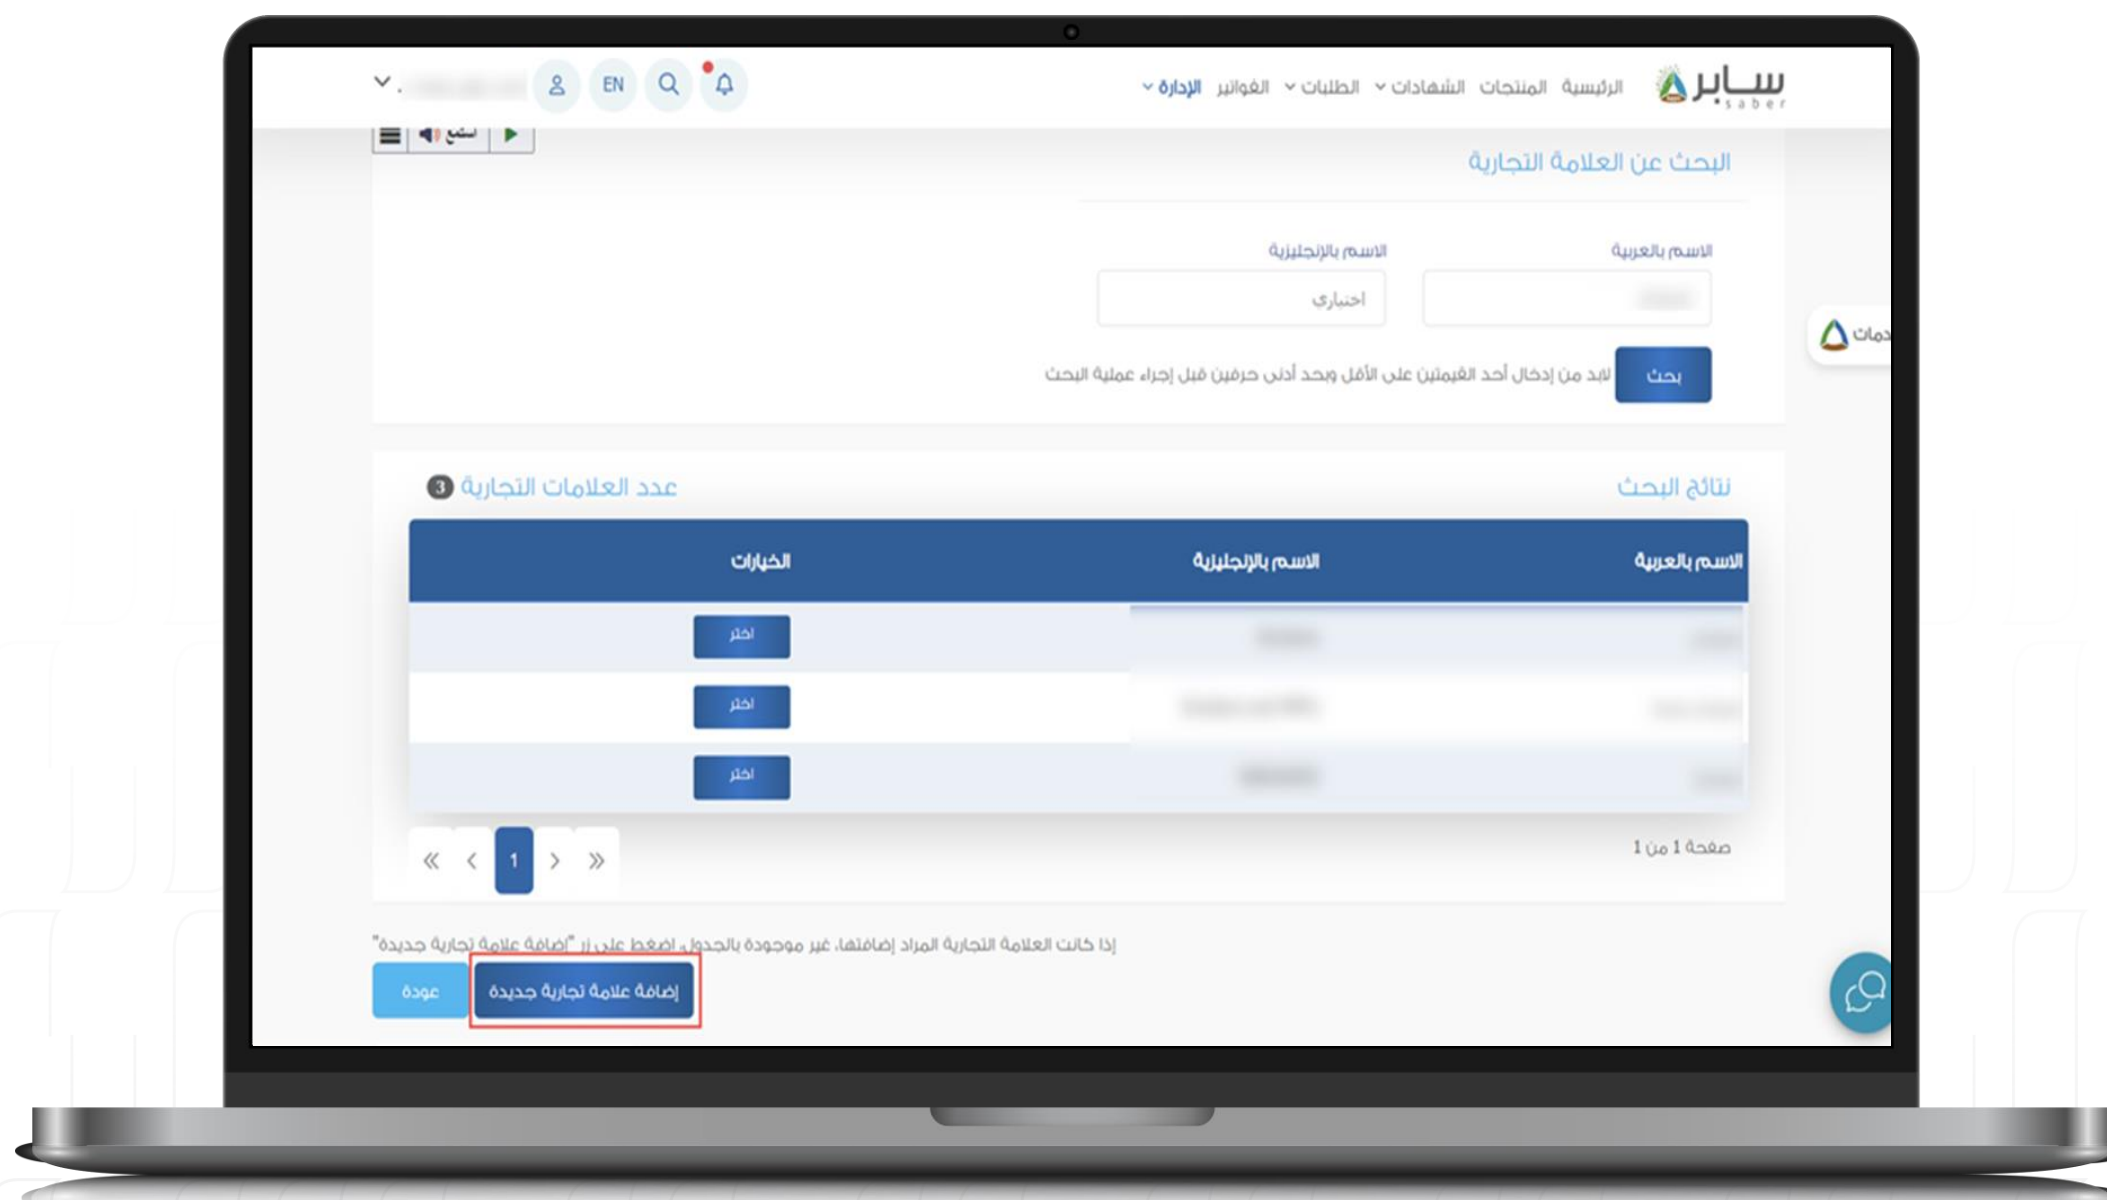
سابر saber

الرئيسية المنتجات الشهادات الطلبات الفواتير الإدارة

EN

استمع

البحث عن العلامة التجارية

الاسم بالعربية

الاسم بالإنجليزية

اختبارى

بحث

لابد من إدخال أحد القيمتين على الأقل وبحد أدنى حرفين قبل إجراء عملية البحث

خدمات

نتائج البحث

عدد العلامات التجارية 3

| الاسم بالعربية | الاسم بالإنجليزية | الخيارات |
|---|---|---|
| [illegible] | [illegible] | اختر |
| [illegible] | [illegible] | اختر |
| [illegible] | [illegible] | اختر |

صفحة 1 من 1

1

إذا كانت العلامة التجارية المراد إضافتها، غير موجودة بالجدول، اضغط على زر "إضافة علامة تجارية جديدة"

إضافة علامة تجارية جديدة

عودة